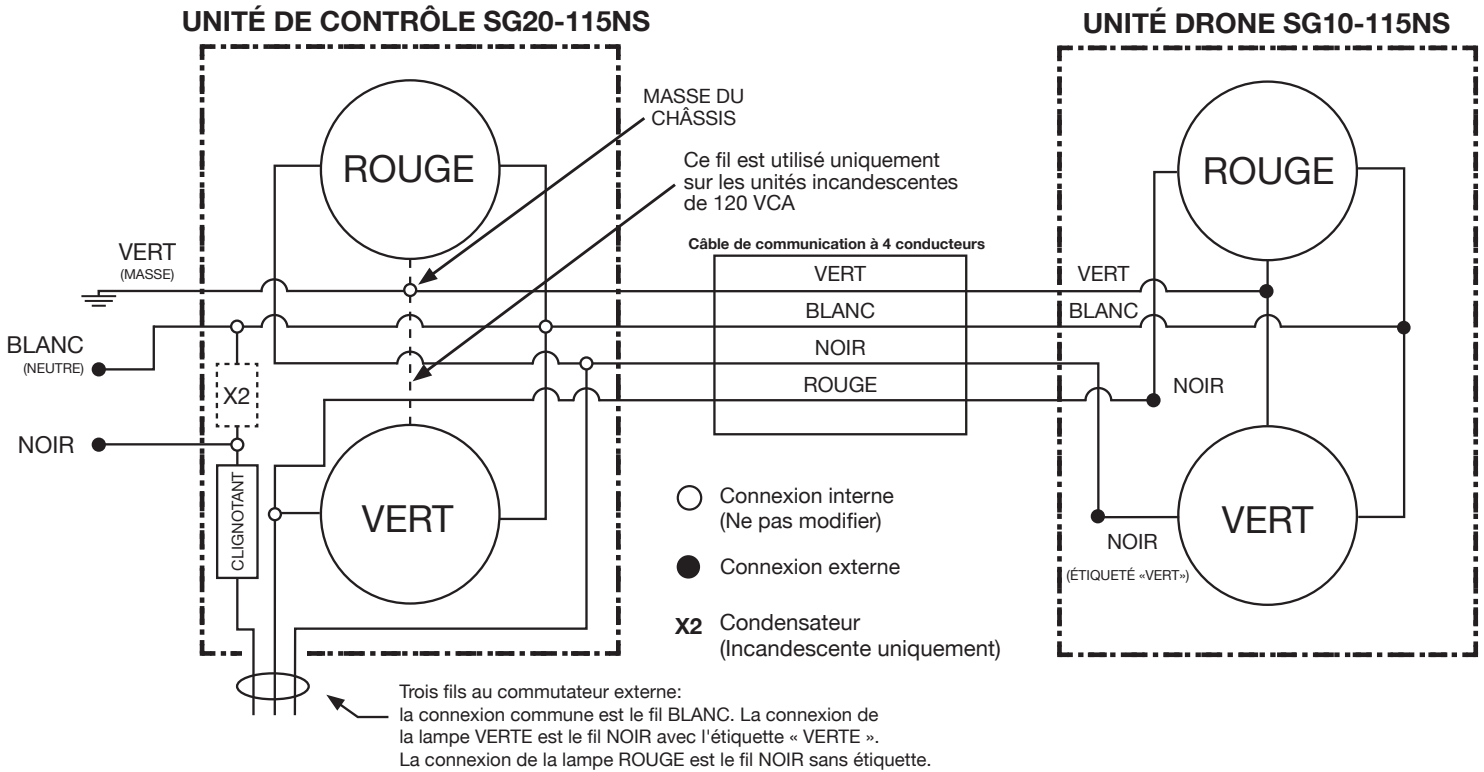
UNITÉ DE CONTRÔLE SG20-115NS

UNITÉ DRONE SG10-115NS

MASSE DU CHÂSSIS

Ce fil est utilisé uniquement sur les unités incandescentes de 120 VCA

ROUGE

ROUGE

VERT
(MASSE)

Câble de communication à 4 conducteurs

VERT
BLANC
NOIR
ROUGE

VERT

BLANC

BLANC
(NEUTRE)

X2

NOIR

NOIR

CLIGNOTANT

VERT

VERT

○ Connexion interne
(Ne pas modifier)

● Connexion externe

X2 Condensateur
(Incandescente uniquement)

NOIR
(ÉTIQUETÉ «VERT»)

Trois fils au commutateur externe:
la connexion commune est le fil BLANC. La connexion de la lampe VERTE est le fil NOIR avec l'étiquette « VERTE ».
La connexion de la lampe ROUGE est le fil NOIR sans étiquette.